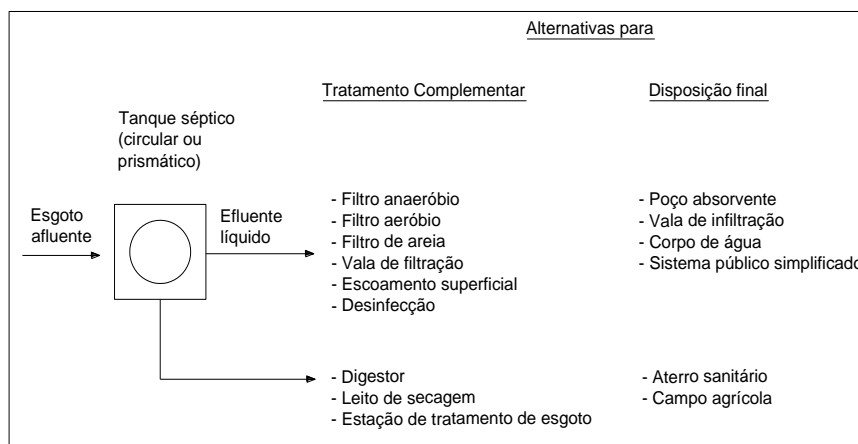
Alternativas para

Tratamento Complementar

Disposição final

Tanque séptico (circular ou prismático)

Esgoto afluente

Efluente líquido

- Filtro anaeróbio
- Filtro aeróbio
- Filtro de areia
- Vala de filtração
- Escoamento superficial
- Desinfecção

- Poço absorvente
- Vala de infiltração
- Corpo de água
- Sistema público simplificado

- Digestor
- Leito de secagem
- Estação de tratamento de esgoto

- Aterro sanitário
- Campo agrícola